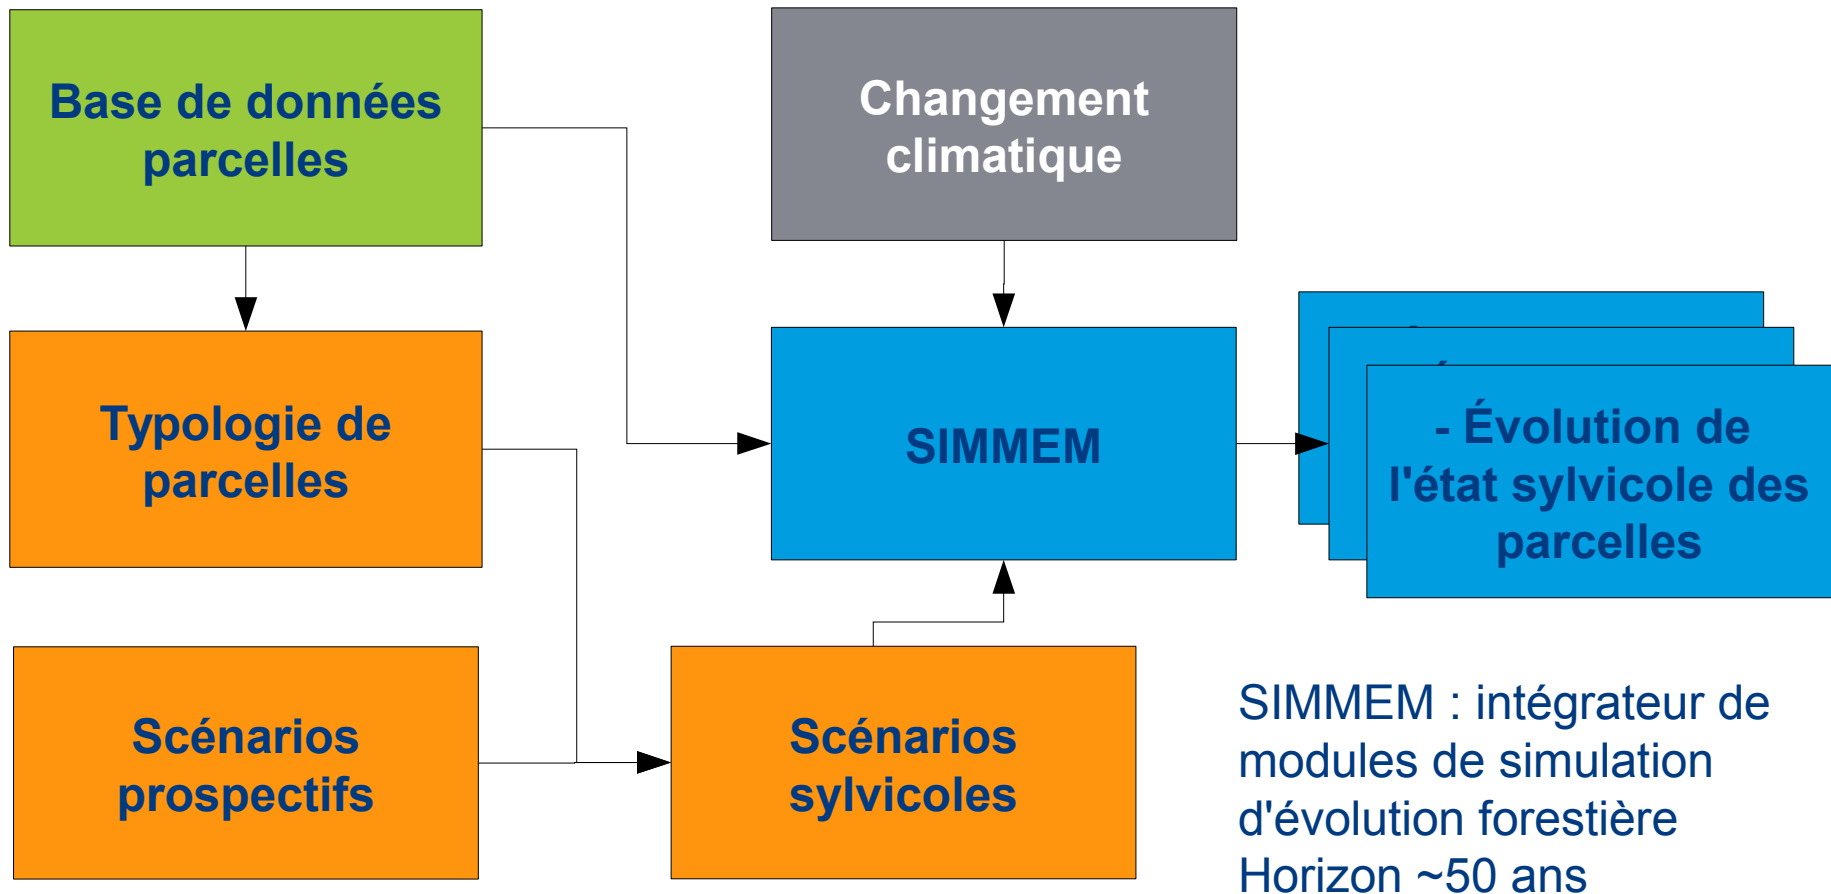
Base de données parcelles

Changement climatique

Typologie de parcelles

SIMMEM

- Évolution de l'état sylvicole des parcelles

Scénarios prospectifs

Scénarios sylvicoles

SIMMEM : intégrateur de modules de simulation d'évolution forestière
Horizon ~50 ans